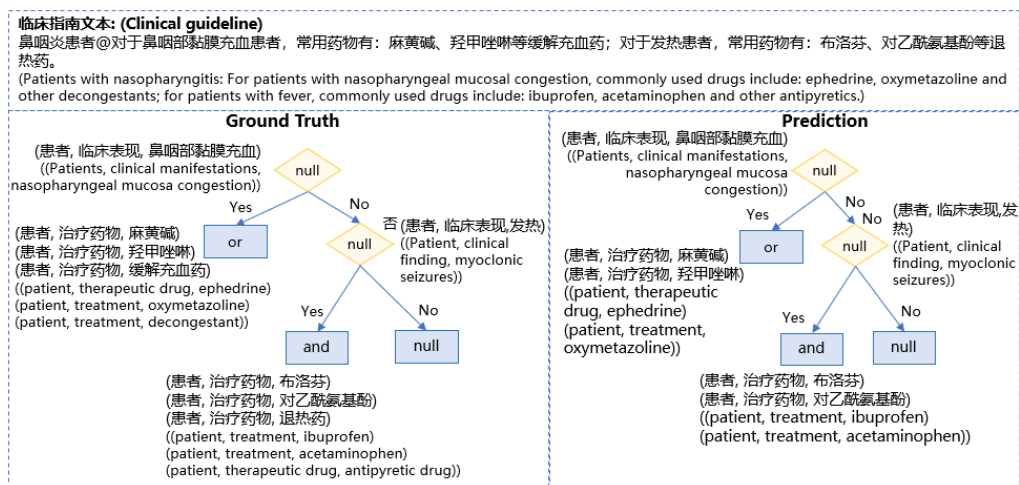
临床指南文本: (Clinical guideline)
鼻咽炎患者@对于鼻咽部黏膜充血患者，常用药物有：麻黄碱、羟甲唑啉等缓解充血药；对于发热患者，常用药物有：布洛芬、对乙酰氨基酚等退热药。
(Patients with nasopharyngitis: For patients with nasopharyngeal mucosal congestion, commonly used drugs include: ephedrine, oxymetazoline and other decongestants; for patients with fever, commonly used drugs include: ibuprofen, acetaminophen and other antipyretics.)

Ground Truth

(患者, 临床表现, 鼻咽部黏膜充血)
((Patients, clinical manifestations, nasopharyngeal mucosa congestion))

null

Yes

No

or

null

否 (患者, 临床表现,发热)
((Patient, clinical finding, myoclonic seizures))

(患者, 治疗药物, 麻黄碱)
(患者, 治疗药物, 羟甲唑啉)
(患者, 治疗药物, 缓解充血药)
((patient, therapeutic drug, ephedrine)
(patient, treatment, oxymetazoline)
(patient, treatment, decongestant))

Yes

No

and

null

(患者, 治疗药物, 布洛芬)
(患者, 治疗药物, 对乙酰氨基酚)
(患者, 治疗药物, 退热药)
((patient, treatment, ibuprofen)
(patient, treatment, acetaminophen)
(patient, therapeutic drug, antipyretic drug))

Prediction

(患者, 临床表现, 鼻咽部黏膜充血)
((Patients, clinical manifestations, nasopharyngeal mucosa congestion))

null

Yes

No

or

No

null

(患者, 临床表现,发热)
((Patient, clinical finding, myoclonic seizures))

(患者, 治疗药物, 麻黄碱)
(患者, 治疗药物, 羟甲唑啉)
((patient, therapeutic drug, ephedrine)
(patient, treatment, oxymetazoline))

Yes

No

and

null

(患者, 治疗药物, 布洛芬)
(患者, 治疗药物, 对乙酰氨基酚)
((patient, treatment, ibuprofen)
(patient, treatment, acetaminophen))